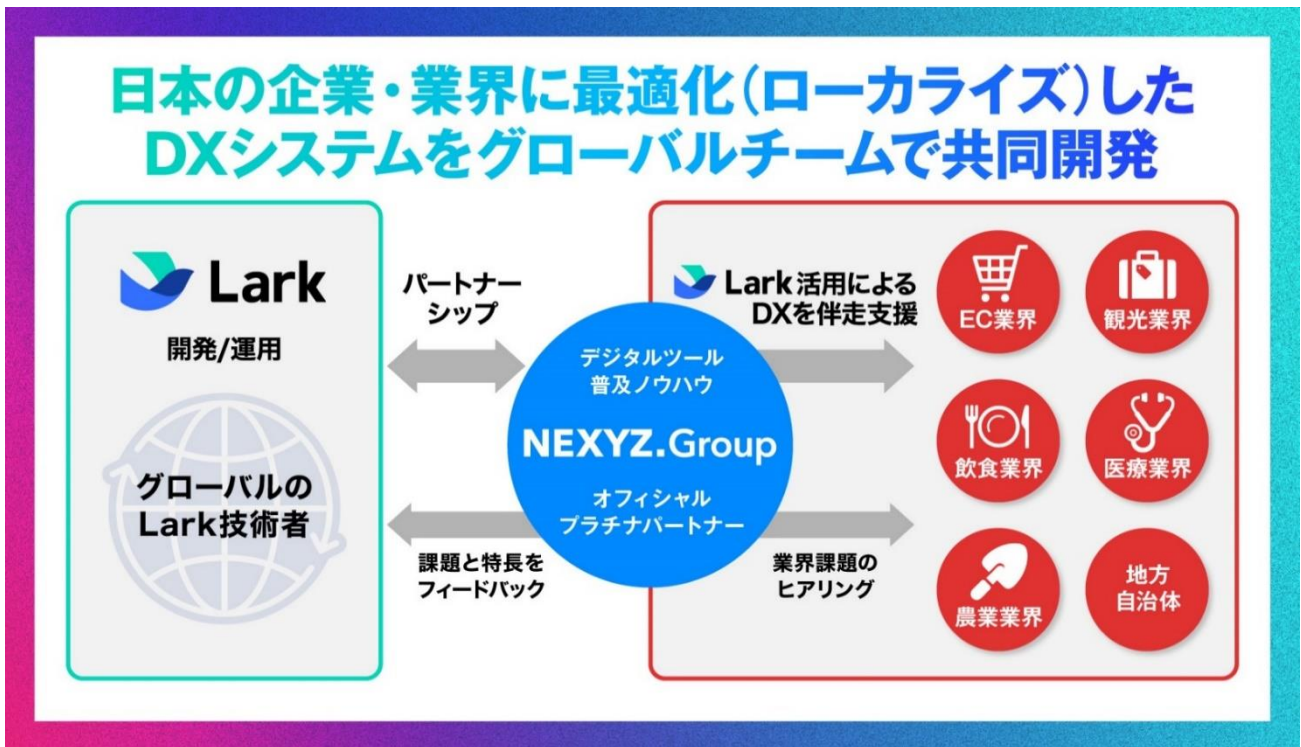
日本の企業・業界に最適化(ローカライズ)した
DXシステムをグローバルチームで共同開発

Lark

開発/運用

グローバルの
Lark技術者

パートナー
シップ

課題と特長を
フィードバック

デジタルツール
普及ノウハウ

NEXYZ.Group

オフィシャル
プラチナパートナー

Lark活用による
DXを伴走支援

業界課題の
ヒアリング

EC業界

観光業界

飲食業界

医療業界

農業業界

地方
自治体